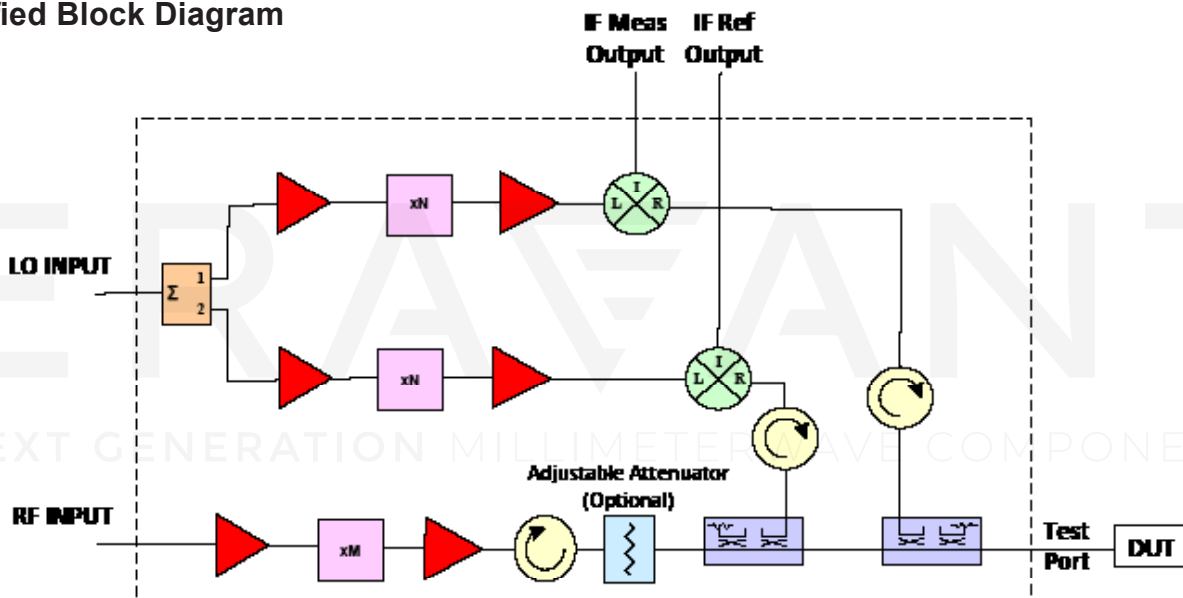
ied Block Diagram

IF Meas Output

IF Ref Output

LO INPUT

Σ

1

2

xN

L I R

xN

L I R

Adjustable Attenuator (Optional)

RF INPUT

xM

Test Port

DUT

ERAVANT

NEXT GENERATION MILLIMETER WAVE COMPONENTS